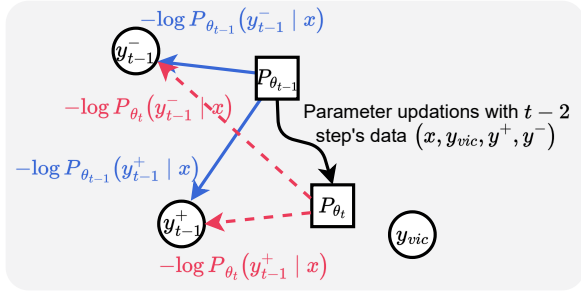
$-\log P_{\theta_{t-1}}(y_{t-1}^{-} \mid x)$

$y_{t-1}^{-}$

$P_{\theta_{t-1}}$

$-\log P_{\theta_t}(y_{t-1}^{-} \mid x)$

Parameter updations with $t-2$ step's data $(x, y_{vic}, y^{+}, y^{-})$

$-\log P_{\theta_{t-1}}(y_{t-1}^{+} \mid x)$

$P_{\theta_t}$

$y_{t-1}^{+}$

$y_{vic}$

$-\log P_{\theta_t}(y_{t-1}^{+} \mid x)$